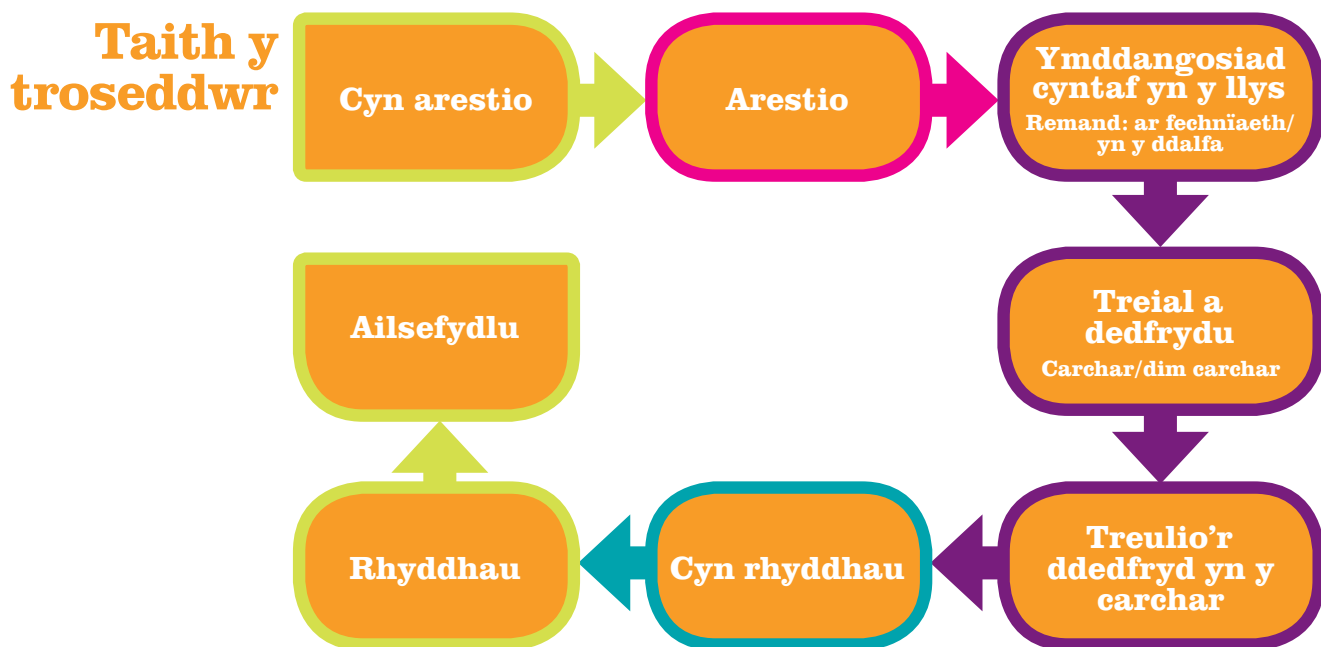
Taith y troseddwr

Cyn arestio

Arestio

Ymddangosiad cyntaf yn y llys
Remand: ar fechnïaeth/ yn y ddalfa

Treial a dedfrydu
Carchar/dim carchar

Treulio'r ddedfryd yn y carchar

Cyn rhyddhau

Rhyddhau

Ailsefydlu